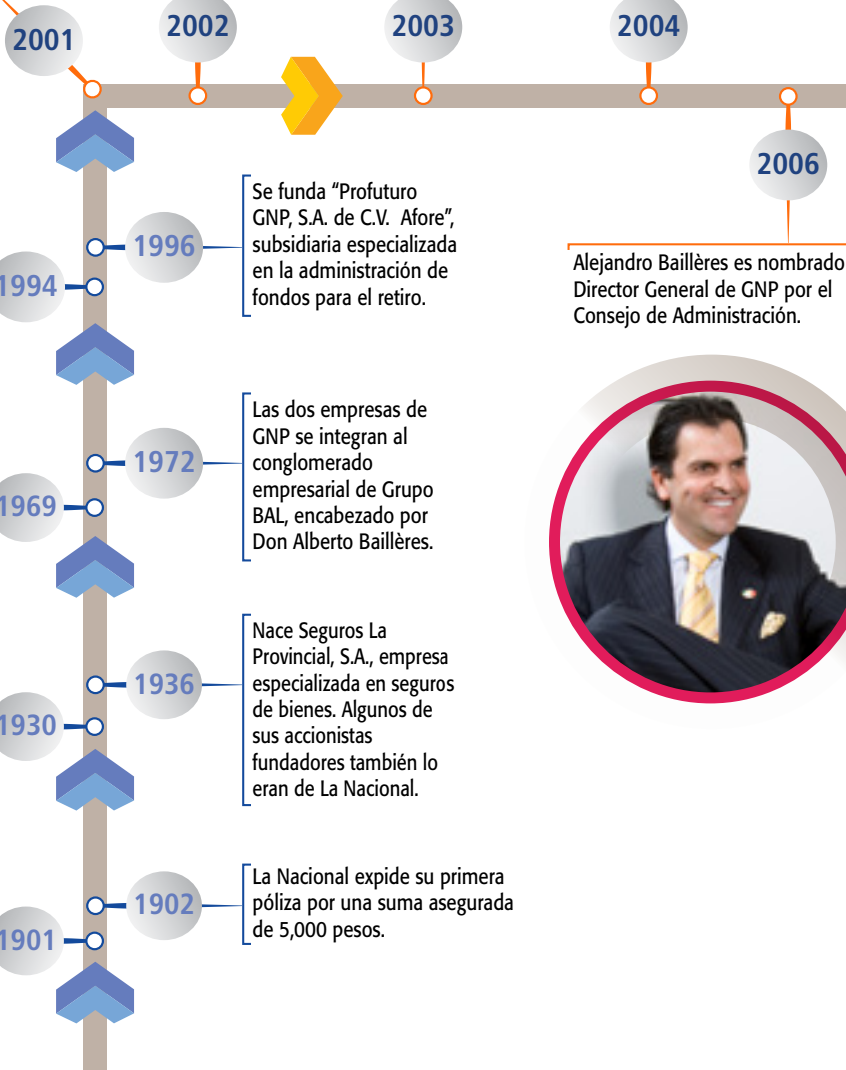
2001

2002

2003

2004

2006

Alejandro Baillères es nombrado Director General de GNP por el Consejo de Administración.

1996

Se funda "Profuturo GNP, S.A. de C.V. Afore", subsidiaria especializada en la administración de fondos para el retiro.

1994

1972

Las dos empresas de GNP se integran al conglomerado empresarial de Grupo BAL, encabezado por Don Alberto Baillères.

1969

1936

Nace Seguros La Provincial, S.A., empresa especializada en seguros de bienes. Algunos de sus accionistas fundadores también lo eran de La Nacional.

1930

1902

La Nacional expide su primera póliza por una suma asegurada de 5,000 pesos.

1901